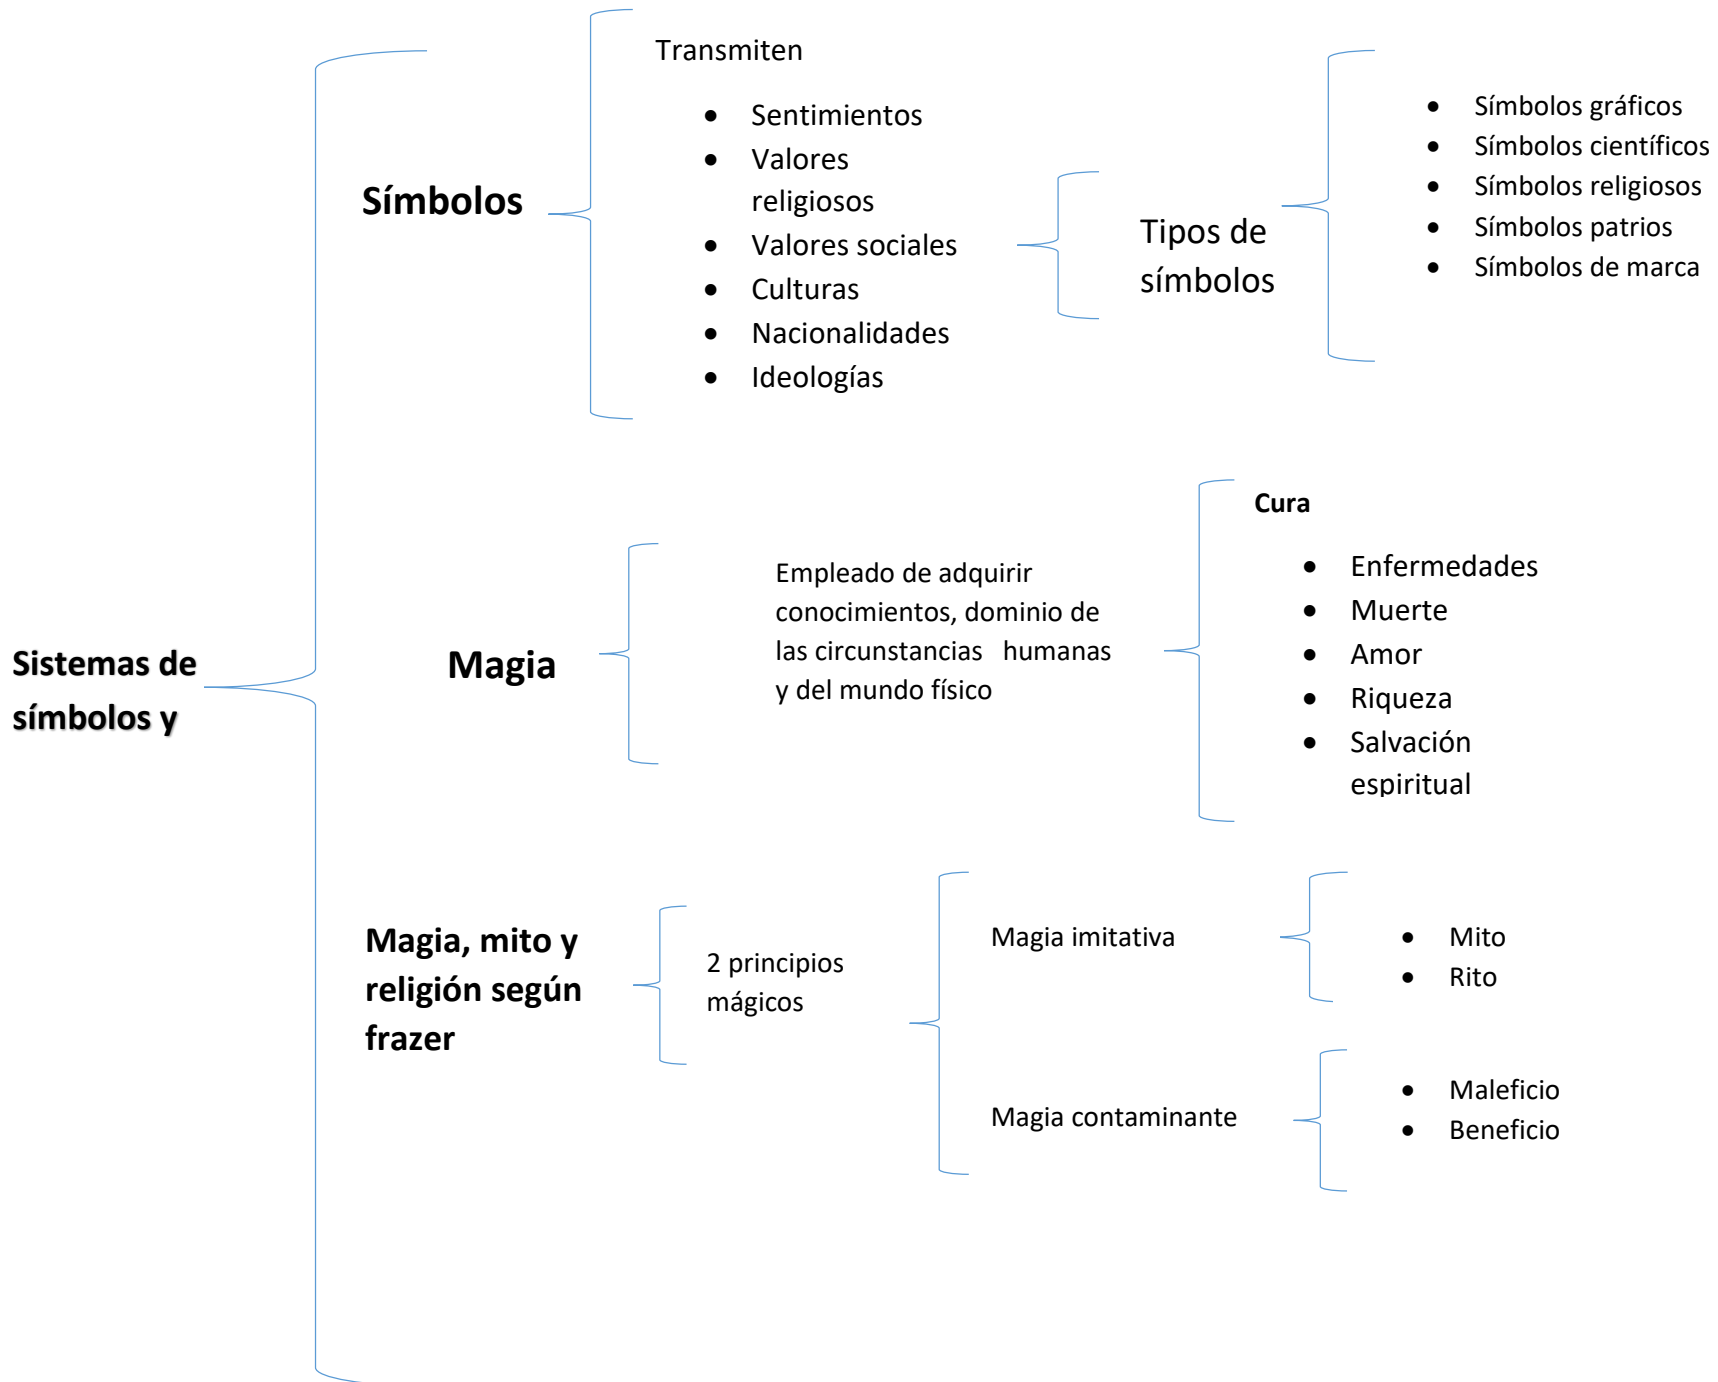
Sistemas de símbolos y

Símbolos

Transmiten

- Sentimientos
- Valores religiosos
- Valores sociales
- Culturas
- Nacionalidades
- Ideologías

Tipos de símbolos

- Símbolos gráficos
- Símbolos científicos
- Símbolos religiosos
- Símbolos patrios
- Símbolos de marca

Magia

Empleado de adquirir conocimientos, dominio de las circunstancias humanas y del mundo físico

Cura

- Enfermedades
- Muerte
- Amor
- Riqueza
- Salvación espiritual

Magia, mito y religión según frazer

2 principios mágicos

Magia imitativa

- Mito
- Rito

Magia contaminante

- Maleficio
- Beneficio